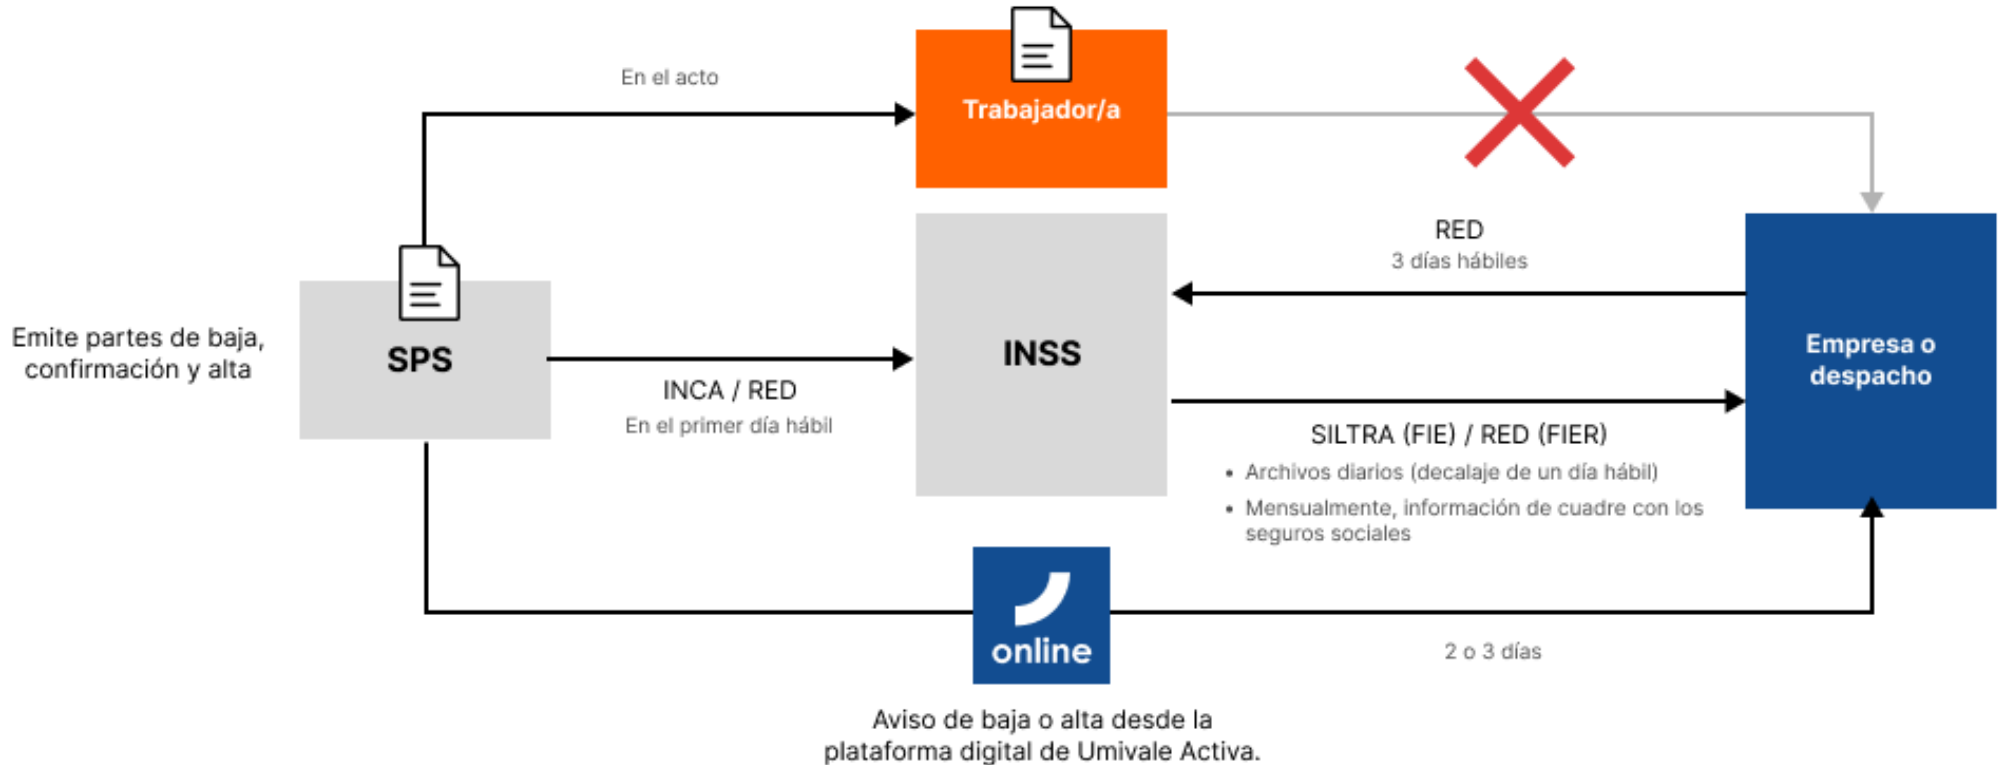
En el acto

Trabajador/a

RED
3 días hábiles

Emite partes de baja, confirmación y alta

SPS

INCA / RED
En el primer día hábil

INSS

Empresa o despacho

SILTRA (FIE) / RED (FIER)
• Archivos diarios (decalaje de un día hábil)
• Mensualmente, información de cuadre con los seguros sociales

online

2 o 3 días

Aviso de baja o alta desde la plataforma digital de Umivale Activa.